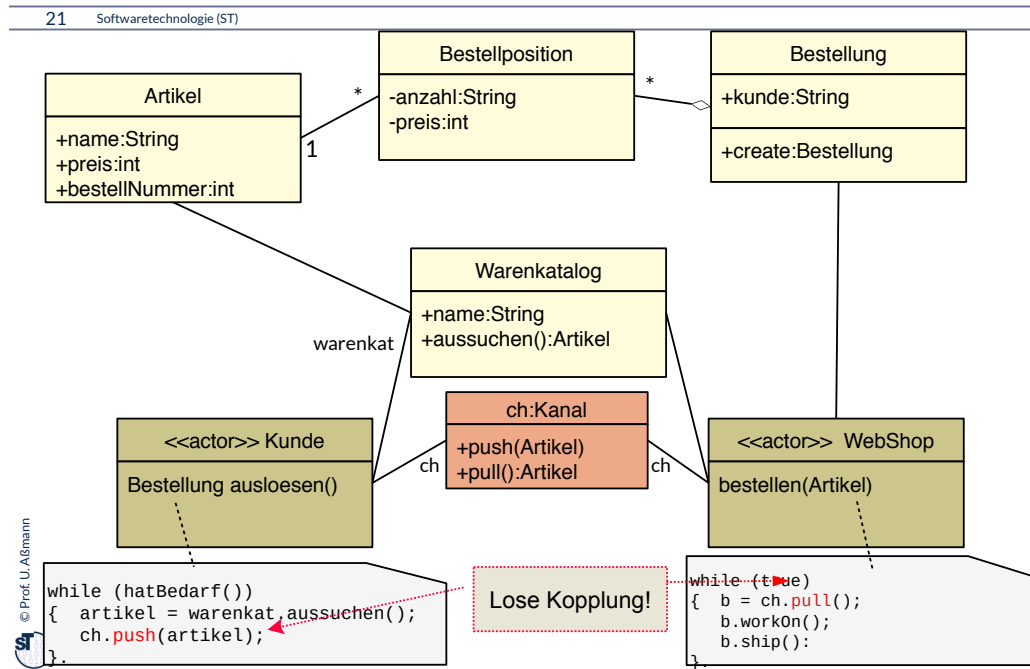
21 Softwaretechnologie (ST)

Artikel
+name:String
+preis:int
+bestellNummer:int

1

*

Bestellposition
-anzahl:String
-preis:int

*

Bestellung
+kunde:String
+create:Bestellung

Warenkatalog
+name:String
+aussuchen():Artikel

warenkat

ch:Kanal
+push(Artikel)
+pull():Artikel

<<actor>> Kunde
Bestellung ausloesen()

ch

ch

<<actor>> WebShop
bestellen(Artikel)

while (hatBedarf())
{ artikel = warenkat.aussuchen();
ch.push(artikel);
}.

Lose Kopplung!

while (true)
{ b = ch.pull();
b.workOn();
b.ship():
}.

© Prof. U. Aßmann